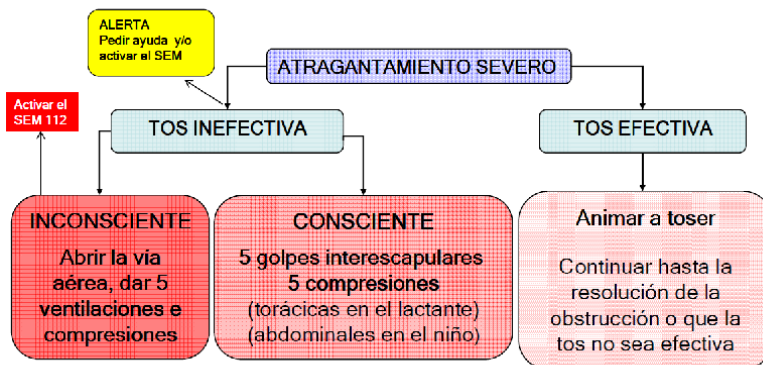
ALERTA
Pedir ayuda y/o activar el SEM

ATRAGANTAMIENTO SEVERO

Activar el SEM 112

TOS INEFECTIVA

TOS EFECTIVA

INCONSCIENTE

Abrir la vía aérea, dar 5 ventilaciones e compresiones

CONSCIENTE

5 golpes interescapulares
5 compresiones
(torácicas en el lactante)
(abdominales en el niño)

Animar a toser

Continuar hasta la resolución de la obstrucción o que la tos no sea efectiva